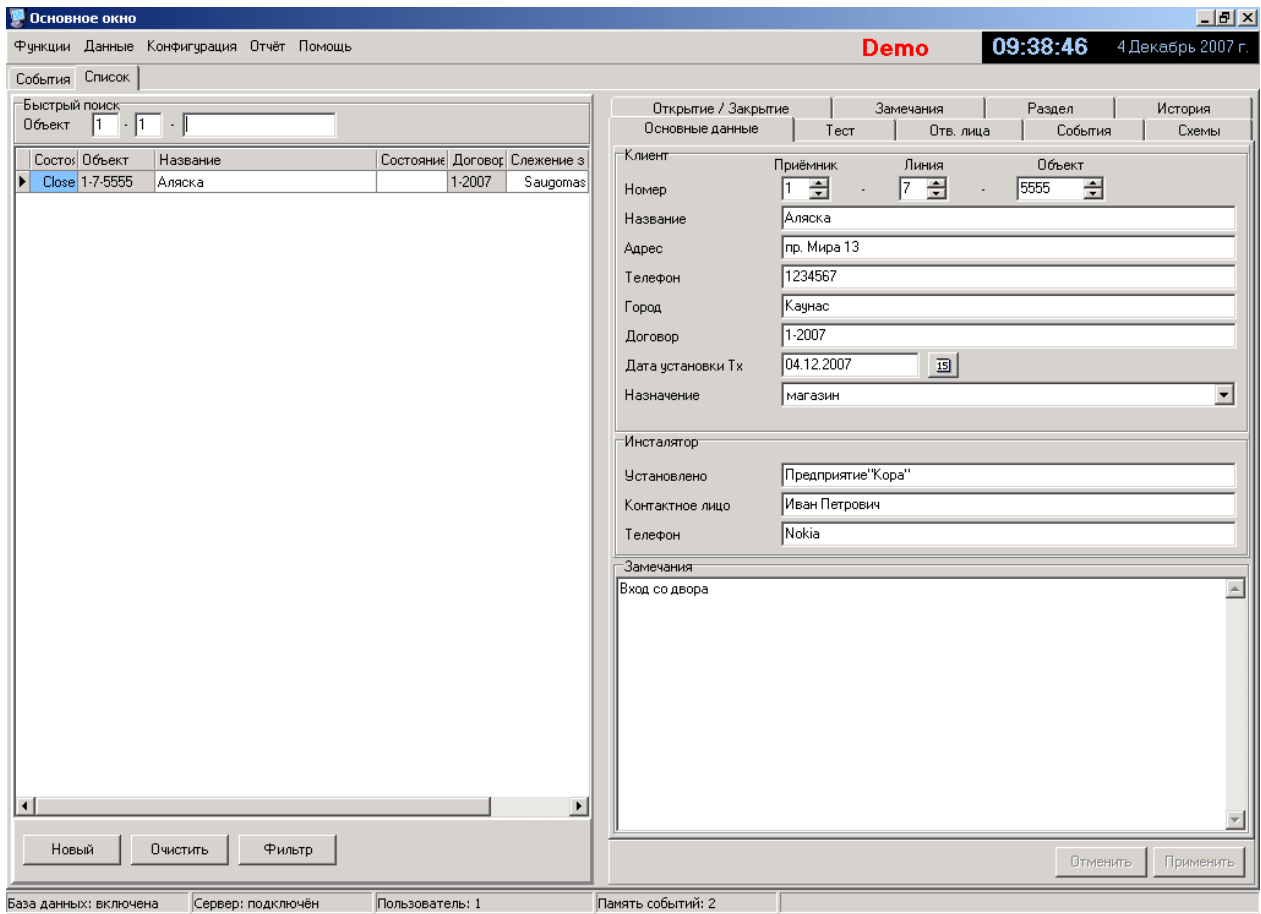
Основное окно

Функции Данные Конфигурация Отчёт Помощь

Demo

09:38:46

4 Декабрь 2007 г.

События Список

Быстрый поиск
Объект 1 - 1 -

| Состоя | Объект | Название | Состояние | Договор | Слежение з |
|---|---|---|---|---|---|
| Close | 1-7-5555 | Аляска | | 1-2007 | Saugomas |

Новый Очистить Фильтр

Открытие / Закрытие Замечания Раздел История
Основные данные Тест Отв. лица События Схемы

Клиент
Приёмник Линия Объект
Номер 1 - 7 - 5555
Название Аляска
Адрес пр. Мира 13
Телефон 1234567
Город Каунас
Договор 1-2007
Дата установки Тх 04.12.2007 15
Назначение магазин

Инсталятор
Установлено Предприятие"Кора"
Контактное лицо Иван Петрович
Телефон Nokia

Замечания
Вход со двора

Отменить Применить

База данных: включена Сервер: подключён Пользователь: 1 Память событий: 2